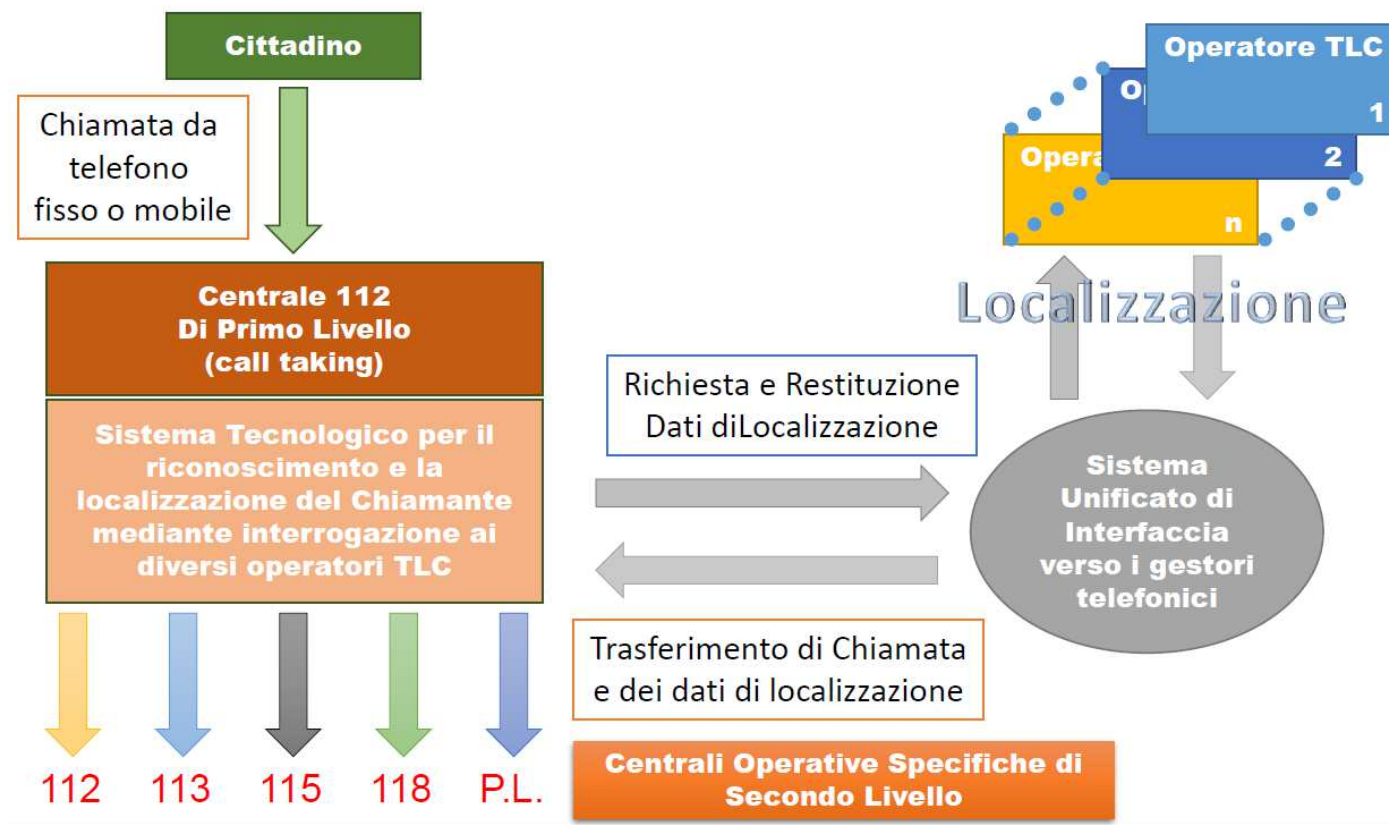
Cittadino

Chiamata da telefono fisso o mobile

Centrale 112
Di Primo Livello
(call taking)

Sistema Tecnologico per il riconoscimento e la localizzazione del Chiamante mediante interrogazione ai diversi operatori TLC

112 113 115 118 P.L.

Operatore TLC
1
Op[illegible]
2
Opera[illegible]
n

Localizzazione

Richiesta e Restituzione Dati diLocalizzazione

Sistema Unificato di Interfaccia verso i gestori telefonici

Trasferimento di Chiamata e dei dati di localizzazione

Centrali Operative Specifiche di Secondo Livello